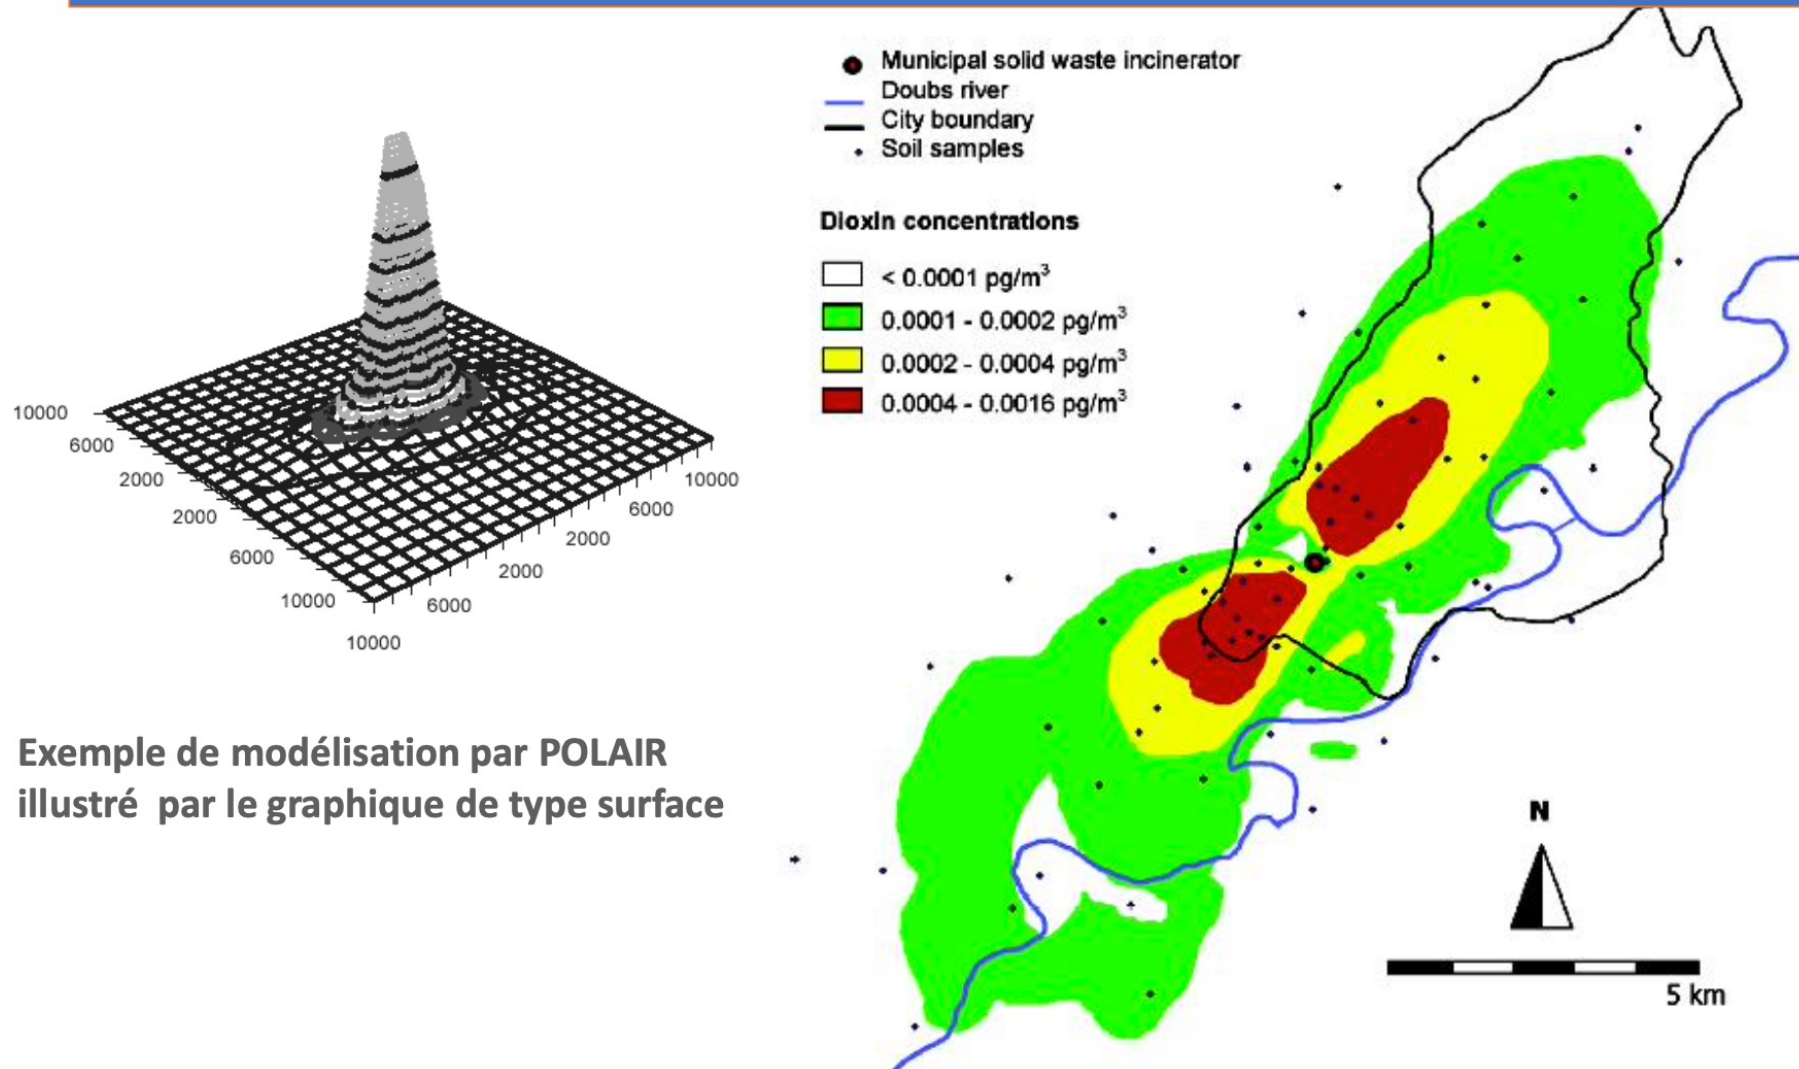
10000
6000
2000
2000
6000
10000
10000
10000
6000
2000
2000
6000
10000

Exemple de modélisation par POLAIR illustré par le graphique de type surface

Municipal solid waste incinerator
Doubs river
City boundary
Soil samples

Dioxin concentrations

< 0.0001 pg/m$^3$
0.0001 - 0.0002 pg/m$^3$
0.0002 - 0.0004 pg/m$^3$
0.0004 - 0.0016 pg/m$^3$

N

5 km